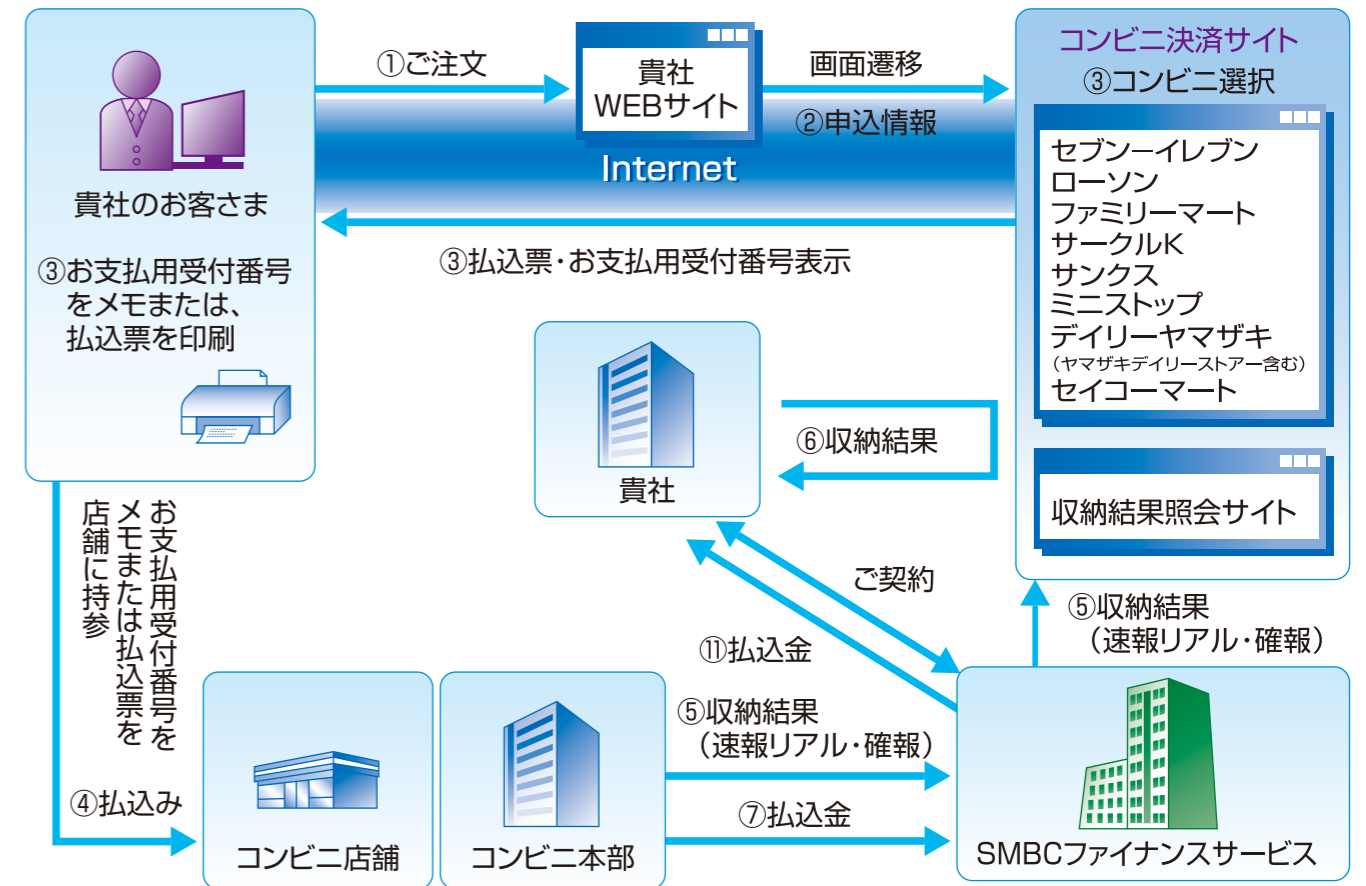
貴社のお客さま

③お支払用受付番号をメモまたは、払込票を印刷

①ご注文

貴社
WEBサイト

画面遷移

②申込情報

Internet

③払込票・お支払用受付番号表示

コンビニ決済サイト
③コンビニ選択

セブンーイレブン
ローソン
ファミリーマート
サークルK
サンクス
ミニストップ
デイリーヤマザキ
（ヤマザキデイリーストアー含む）
セイコーマート

収納結果照会サイト

貴社

⑥収納結果

ご契約

⑤収納結果
（速報リアル・確報）

⑪払込金

お支払用受付番号をメモまたは払込票を店舗に持参

④払込み

コンビニ店舗

コンビニ本部

⑤収納結果
（速報リアル・確報）

⑦払込金

SMBCファイナンスサービス